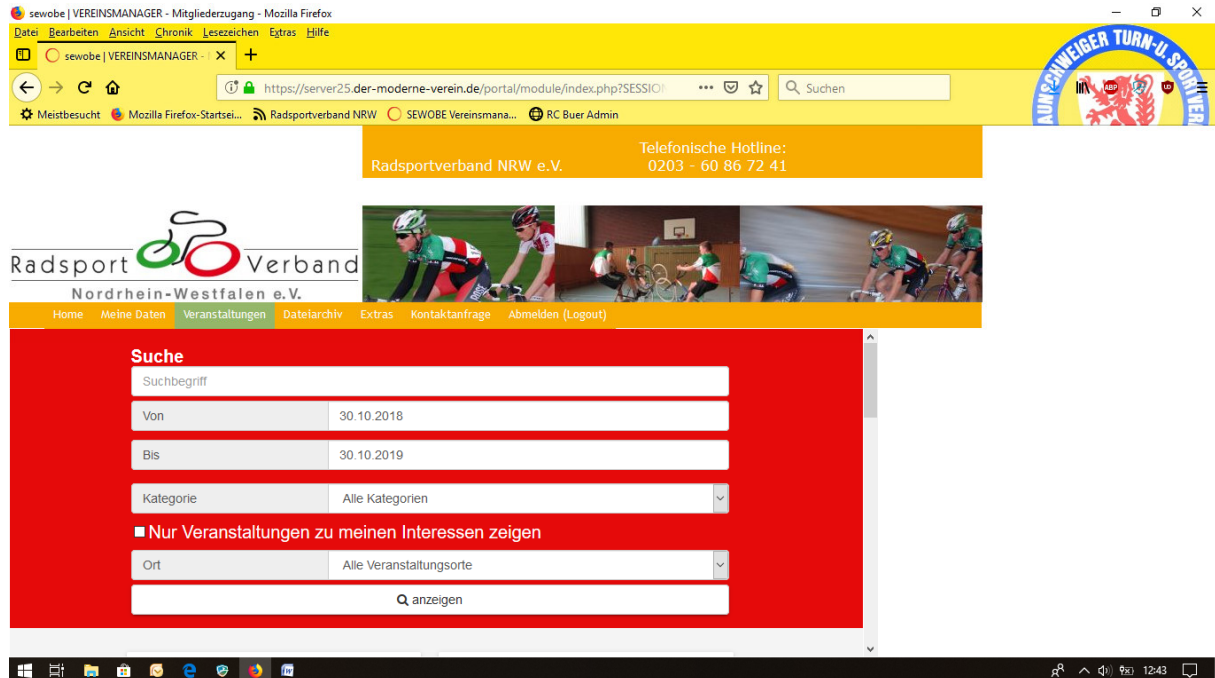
sewobe | VEREINSMANAGER - Mitgliederzugang - Mozilla Firefox

Datei Bearbeiten Ansicht Chronik Lesezeichen Extras Hilfe

sewobe | VEREINSMANAGER - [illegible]

https://server25.der-moderne-verein.de/portal/module/index.php?SESSIO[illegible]

Suchen

AUNSCHWEIGER TURN-U. SPORTVER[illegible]

Meistbesucht Mozilla Firefox-Startsei... Radsportverband NRW SEWOBE Vereinsmana... RC Buer Admin

Radsportverband NRW e.V.

Telefonische Hotline: 0203 - 60 86 72 41

Radsport Verband Nordrhein-Westfalen e.V.

Home Meine Daten Veranstaltungen Dateiarchiv Extras Kontaktanfrage Abmelden (Logout)

Suche

Suchbegriff

Von 30.10.2018

Bis 30.10.2019

Kategorie Alle Kategorien

Nur Veranstaltungen zu meinen Interessen zeigen

Ort Alle Veranstaltungsorte

anzeigen

12:43